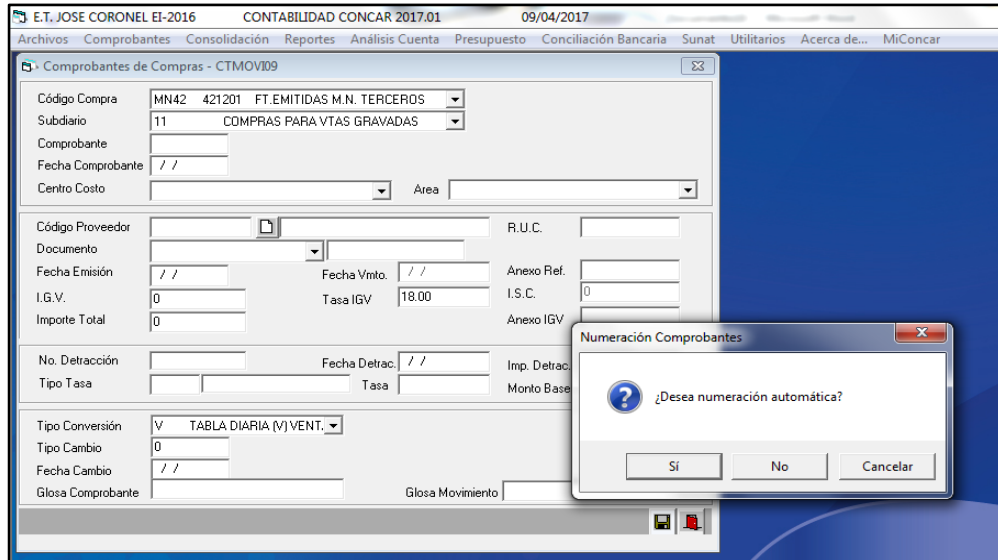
E.T. JOSE CORONEL EI-2016 CONTABILIDAD CONCAR 2017.01 09/04/2017

Archivos Comprobantes Consolidación Reportes Análisis Cuenta Presupuesto Conciliación Bancaria Sunat Utilitarios Acerca de... MiConcar

Comprobantes de Compras - CTMOVI09

Código Compra MN42 421201 FT.EMITIDAS M.N. TERCEROS
Subdiario 11 COMPRAS PARA VTAS GRAVADAS
Comprobante
Fecha Comprobante / /
Centro Costo
Area

Código Proveedor
R.U.C.
Documento
Fecha Emisión / /
Fecha Vmto. / /
Anexo Ref.
I.G.V. 0
Tasa IGV 18.00
I.S.C. 0
Importe Total 0
Anexo IGV

No. Detracción
Fecha Detrac. / /
Imp. Detrac.
Tipo Tasa
Tasa
Monto Base

Tipo Conversión V TABLA DIARIA (V) VENT.
Tipo Cambio 0
Fecha Cambio / /
Glosa Comprobante
Glosa Movimiento

Numeración Comprobantes

¿Desea numeración automática?

Sí No Cancelar